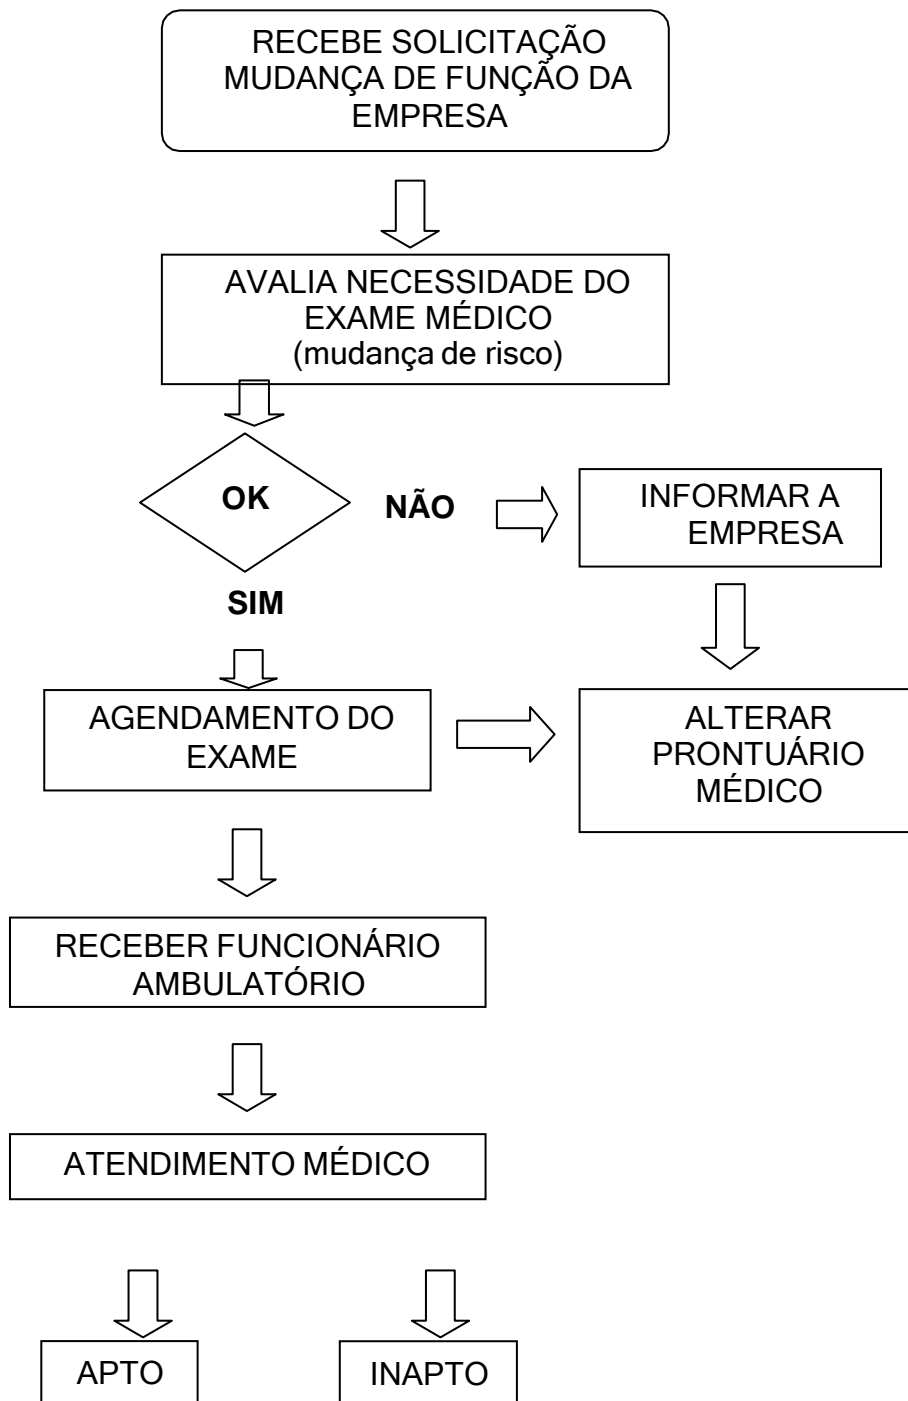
RECEBE SOLICITAÇÃO MUDANÇA DE FUNÇÃO DA EMPRESA

AVALIA NECESSIDADE DO EXAME MÉDICO (mudança de risco)

OK

NÃO

INFORMAR A EMPRESA

SIM

AGENDAMENTO DO EXAME

ALTERAR PRONTUÁRIO MÉDICO

RECEBER FUNCIONÁRIO AMBULATÓRIO

ATENDIMENTO MÉDICO

APTO

INAPTO